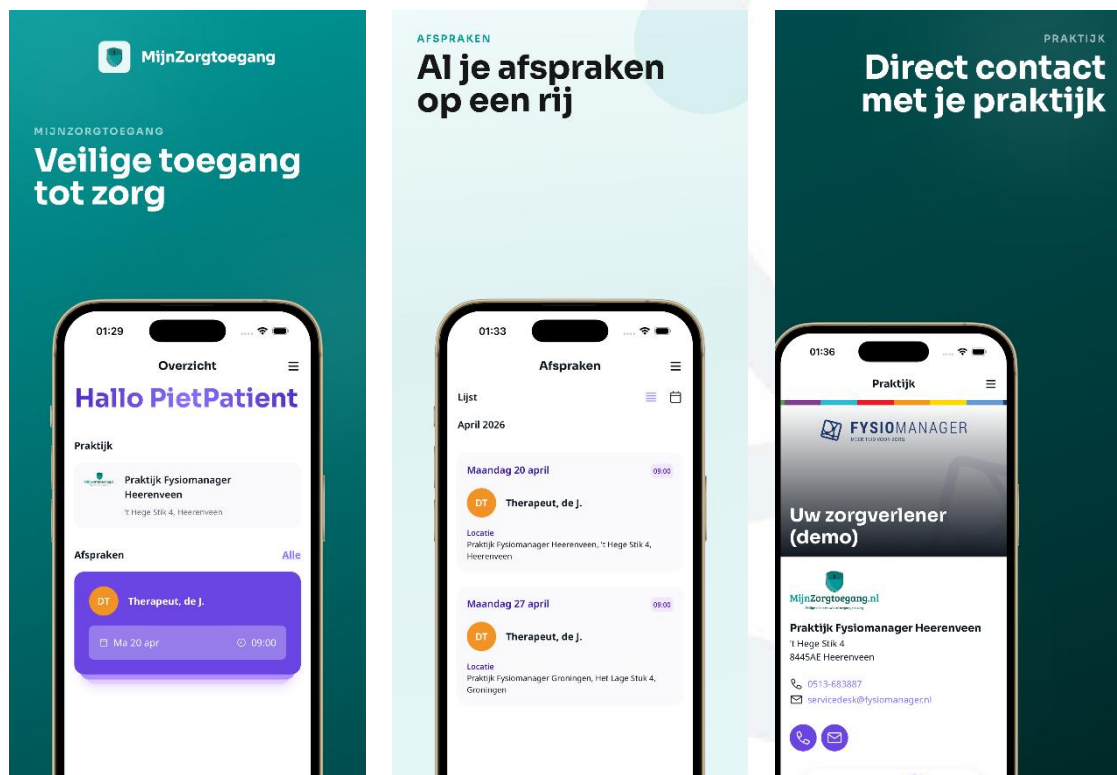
MijnZorgtoegang

MIJNZORGTOEGANG

Veilige toegang tot zorg

01:29

Overzicht

Hallo PietPatient

Praktijk

Praktijk Fysiomanager Heerenveen

't Hege Stik 4, Heerenveen

Afspraken

Alle

DT

Therapeut, de J.

Ma 20 apr

09:00

AFSPRAKEN

Al je afspraken op een rij

01:33

Afspraken

Lijst

April 2026

Maandag 20 april

09:00

DT

Therapeut, de J.

Locatie

Praktijk Fysiomanager Heerenveen, 't Hege Stik 4, Heerenveen

Maandag 27 april

09:00

DT

Therapeut, de J.

Locatie

Praktijk Fysiomanager Groningen, Het Lage Stuk 4, Groningen

PRAKTIJK

Direct contact met je praktijk

01:36

Praktijk

FYSIOMANAGER

Uw zorgverlener (demo)

MijnZorgtoegang.nl

Praktijk Fysiomanager Heerenveen

't Hege Stik 4

8445AE Heerenveen

0513-683887

servicedesk@fysiomanager.nl